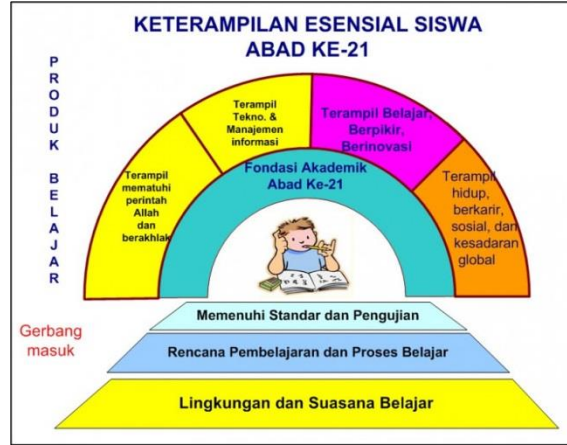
KETERAMPILAN ESENSIAL SISWA
ABAD KE-21

P
R
O
D
U
K

B
E
L
A
J
A
R

Terampil mematuhi perintah Allah dan berakhlak

Terampil Tekno. & Manajemen informasi

Terampil Belajar, Berpikir, Berinovasi

Terampil hidup, berkarir, sosial, dan kesadaran global

Fondasi Akademik Abad Ke-21

Gerbang masuk

Memenuhi Standar dan Pengujian

Rencana Pembelajaran dan Proses Belajar

Lingkungan dan Suasana Belajar